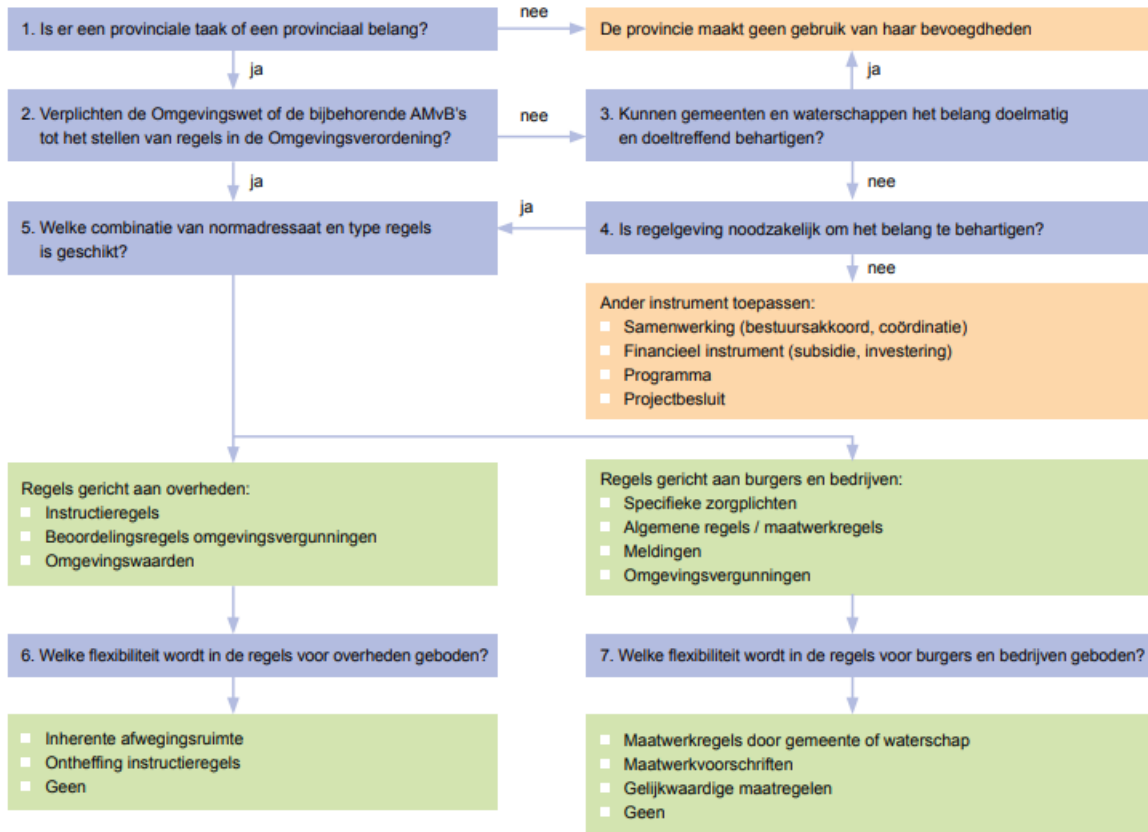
1. Is er een provinciale taak of een provinciaal belang?

nee

De provincie maakt geen gebruik van haar bevoegdheden

ja

ja

2. Verplichten de Omgevingswet of de bijbehorende AMvB's tot het stellen van regels in de Omgevingsverordening?

nee

3. Kunnen gemeenten en waterschappen het belang doelmatig en doeltreffend behartigen?

ja

nee

5. Welke combinatie van normadressaat en type regels is geschikt?

ja

4. Is regelgeving noodzakelijk om het belang te behartigen?

nee

Ander instrument toepassen:
- Samenwerking (bestuursakkoord, coördinatie)
- Financieel instrument (subsidie, investering)
- Programma
- Projectbesluit

Regels gericht aan overheden:
- Instructieregels
- Beoordelingsregels omgevingsvergunningen
- Omgevingswaarden

Regels gericht aan burgers en bedrijven:
- Specifieke zorgplichten
- Algemene regels / maatwerkregels
- Meldingen
- Omgevingsvergunningen

6. Welke flexibiliteit wordt in de regels voor overheden geboden?

7. Welke flexibiliteit wordt in de regels voor burgers en bedrijven geboden?

- Inherente afwegingsruimte
- Ontheffing instructieregels
- Geen

- Maatwerkregels door gemeente of waterschap
- Maatwerkvoorschriften
- Gelijkwaardige maatregelen
- Geen